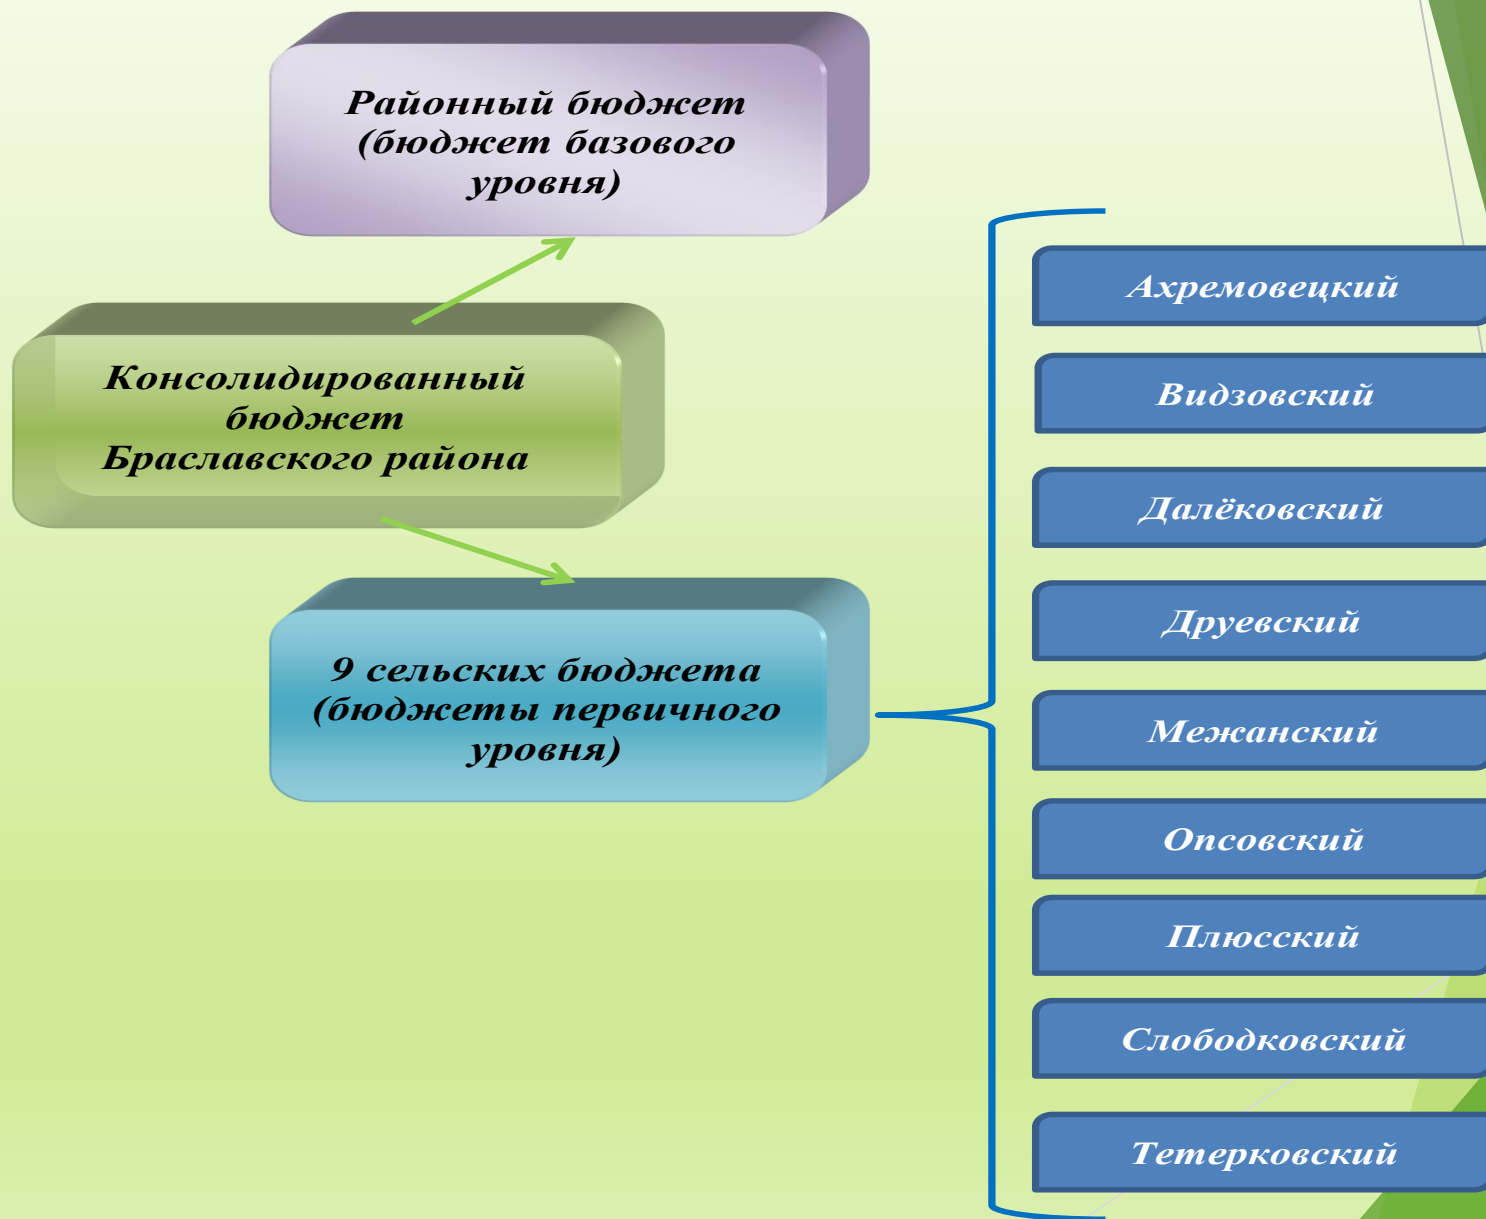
Районный бюджет (бюджет базового уровня)

Консолидированный бюджет Браславского района

9 сельских бюджета (бюджеты первичного уровня)

Ахремовецкий

Видзовский

Далёковский

Друевский

Межанский

Опсовский

Плюсский

Слободковский

Тетерковский